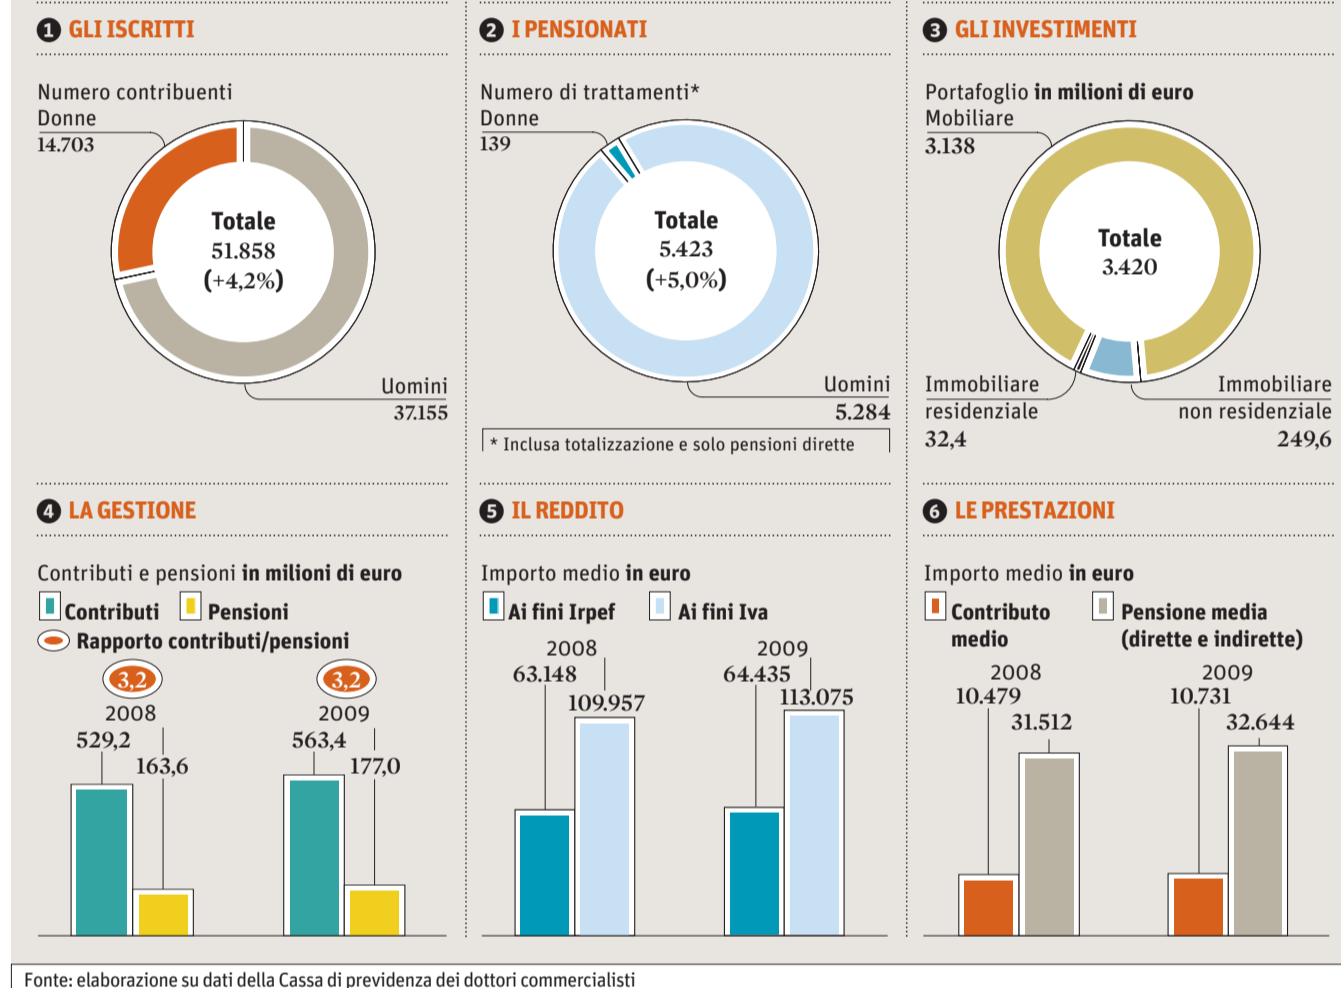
1 GLI ISCRITTI

Numero contribuenti
Donne
14.703

Totale
51.858
(+4,2%)

Uomini
37.155

2 I PENSIONATI

Numero di trattamenti*
Donne
139

Totale
5.423
(+5,0%)

Uomini
5.284

* Inclusa totalizzazione e solo pensioni dirette

3 GLI INVESTIMENTI

Portafoglio in milioni di euro
Mobiliare
3.138

Totale
3.420

Immobiliare residenziale
32,4

Immobiliare non residenziale
249,6

4 LA GESTIONE

Contributi e pensioni in milioni di euro
Contributi
Pensioni
Rapporto contributi/pensioni

3,2
2008
529,2
163,6

3,2
2009
563,4
177,0

5 IL REDDITO

Importo medio in euro
Ai fini Irpef
Ai fini Iva

2008
63.148
109.957

2009
64.435
113.075

6 LE PRESTAZIONI

Importo medio in euro
Contributo medio
Pensione media (dirette e indirette)

2008
10.479
31.512

2009
10.731
32.644

Fonte: elaborazione su dati della Cassa di previdenza dei dottori commercialisti